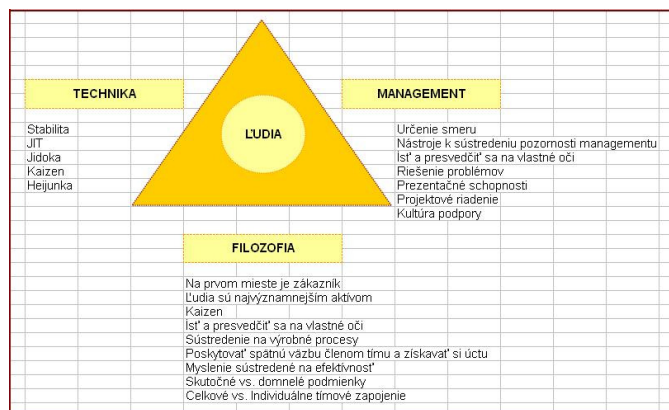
TECHNIKA

Stabilita
JIT
Jidoka
Kaizen
Heijunka

ĽUDIA

MANAGEMENT

Určenie smeru
Nástroje k sústredeniu pozornosti managementu
Ísť a presvedčiť sa na vlastné oči
Riešenie problémov
Prezentačné schopnosti
Projektové riadenie
Kultúra podpory

FILOZOFIA

Na prvom mieste je zákazník
Ľudia sú najvýznamnejším aktívom
Kaizen
Ísť a presvedčiť sa na vlastné oči
Sústredenie na výrobné procesy
Poskytovať spätnú väzbu členom tímu a získavať si úctu
Myslenie sústredené na efektívnosť
Skutočné vs. domnelé podmienky
Celkové vs. Individuálne tímové zapojenie